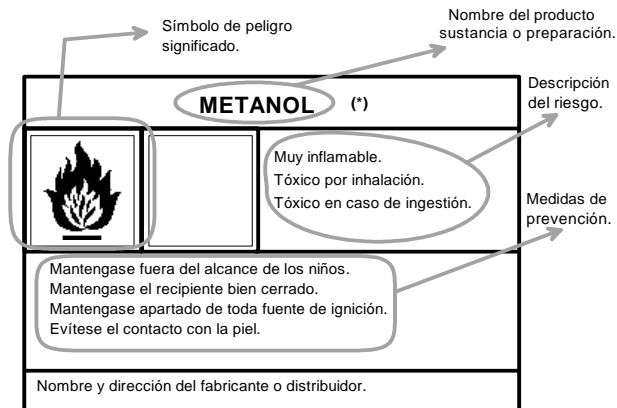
Símbolo de peligro significado.

Nombre del producto sustancia o preparación.

METANOL (*)

Descripción del riesgo.

Muy inflamable.
Tóxico por inhalación.
Tóxico en caso de ingestión.

Medidas de prevención.

Mantengase fuera del alcance de los niños.
Mantengase el recipiente bien cerrado.
Mantengase apartado de toda fuente de ignición.
Evítese el contacto con la piel.

Nombre y dirección del fabricante o distribuidor.